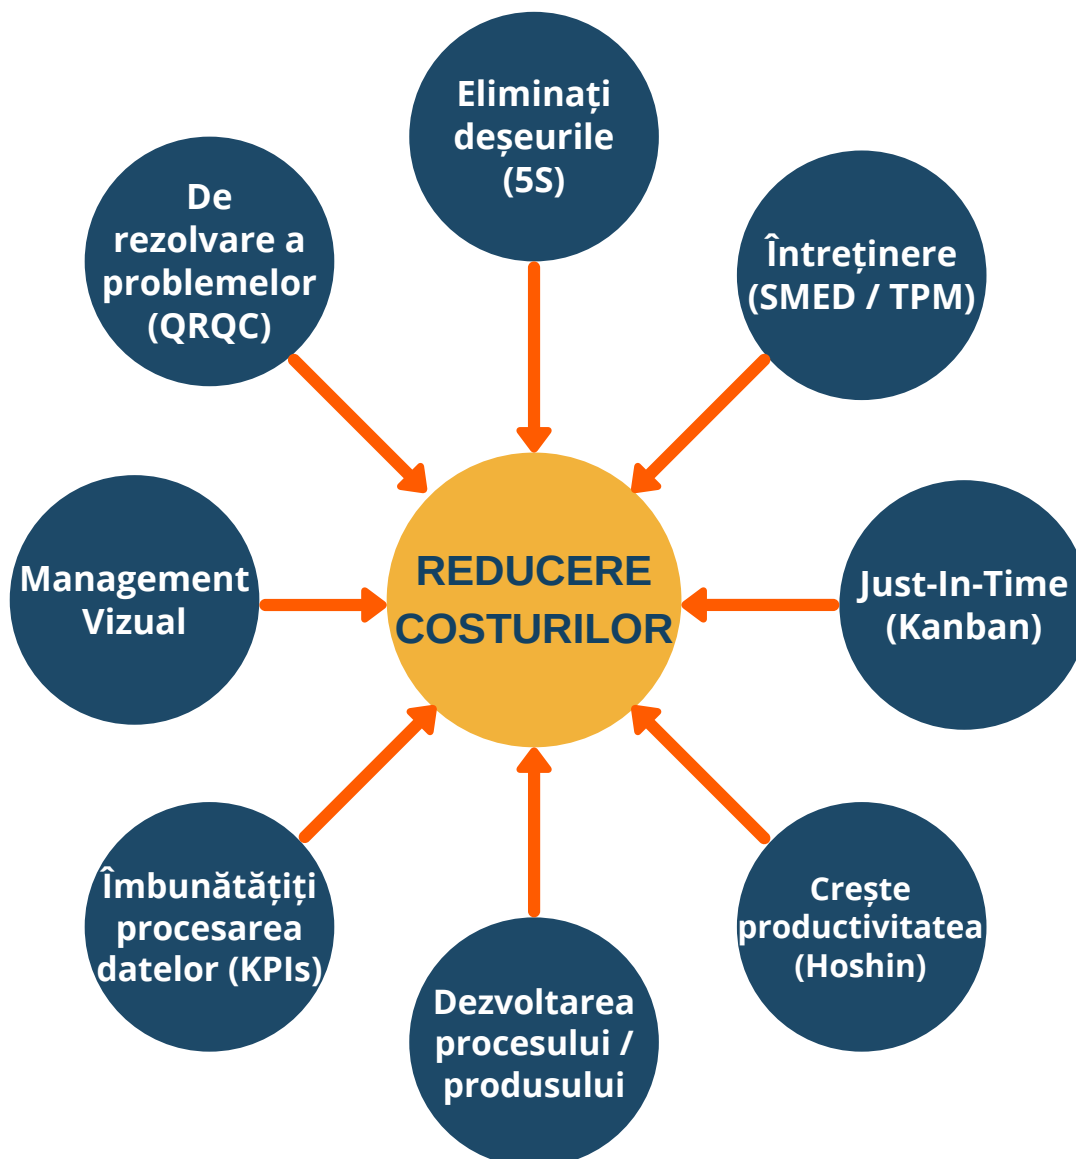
Eliminați deșeurile (5S)

De rezolvare a problemelor (QRQC)

Întreținere (SMED / TPM)

Management Vizual

REDUCERE COSTURILOR

Just-In-Time (Kanban)

Îmbunătățiți procesarea datelor (KPIs)

Crește productivitatea (Hoshin)

Dezvoltarea procesului / produsului